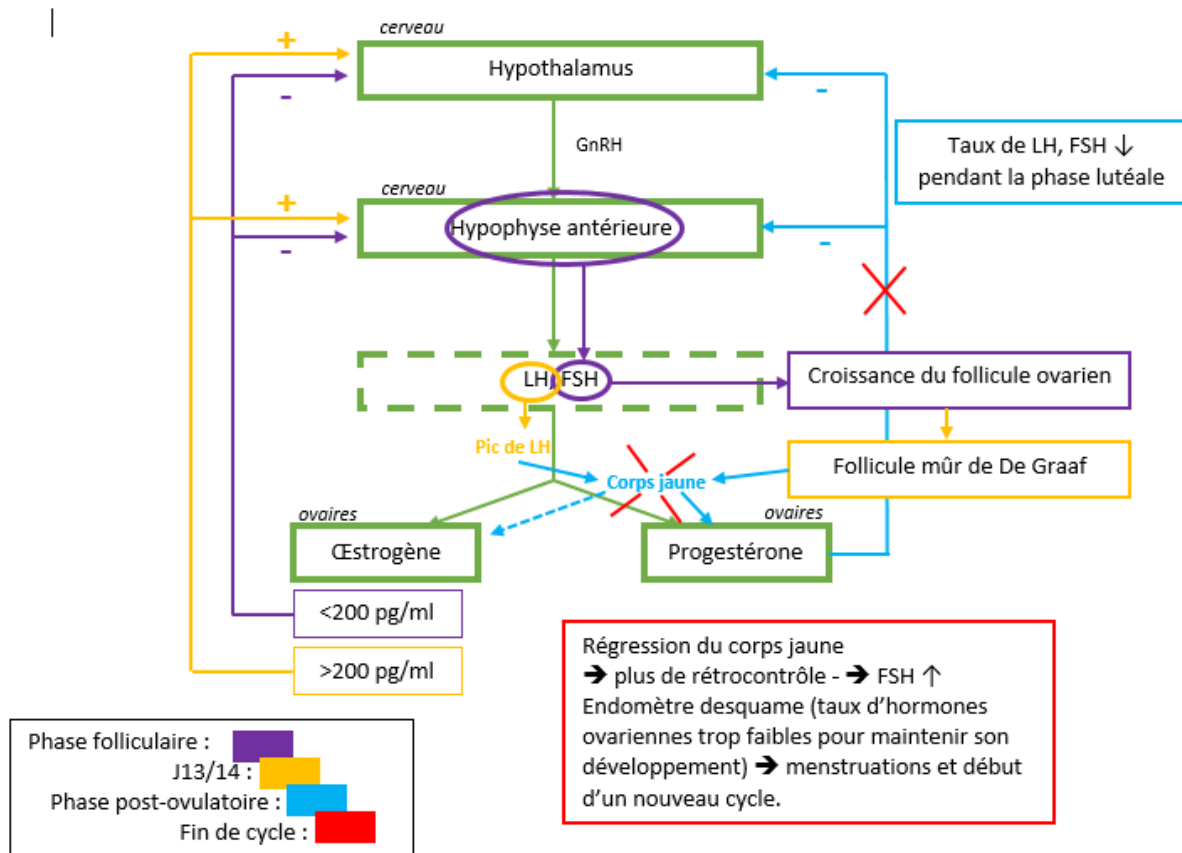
cerveau

+

-

Hypothalamus

-

GnRH

Taux de LH, FSH ↓ pendant la phase lutéale

cerveau

+

-

Hypophyse antérieure

-

LH FSH

Croissance du follicule ovarien

Pic de LH

Corps jaune

Follicule mûr de De Graaf

ovaires

ovaires

Œstrogène

Progestérone

<200 pg/ml

>200 pg/ml

Régression du corps jaune
➔ plus de rétrocontrôle - ➔ FSH ↑
Endomètre desquame (taux d'hormones ovariennes trop faibles pour maintenir son développement) ➔ menstruations et début d'un nouveau cycle.

Phase folliculaire :
J13/14 :
Phase post-ovulatoire :
Fin de cycle :